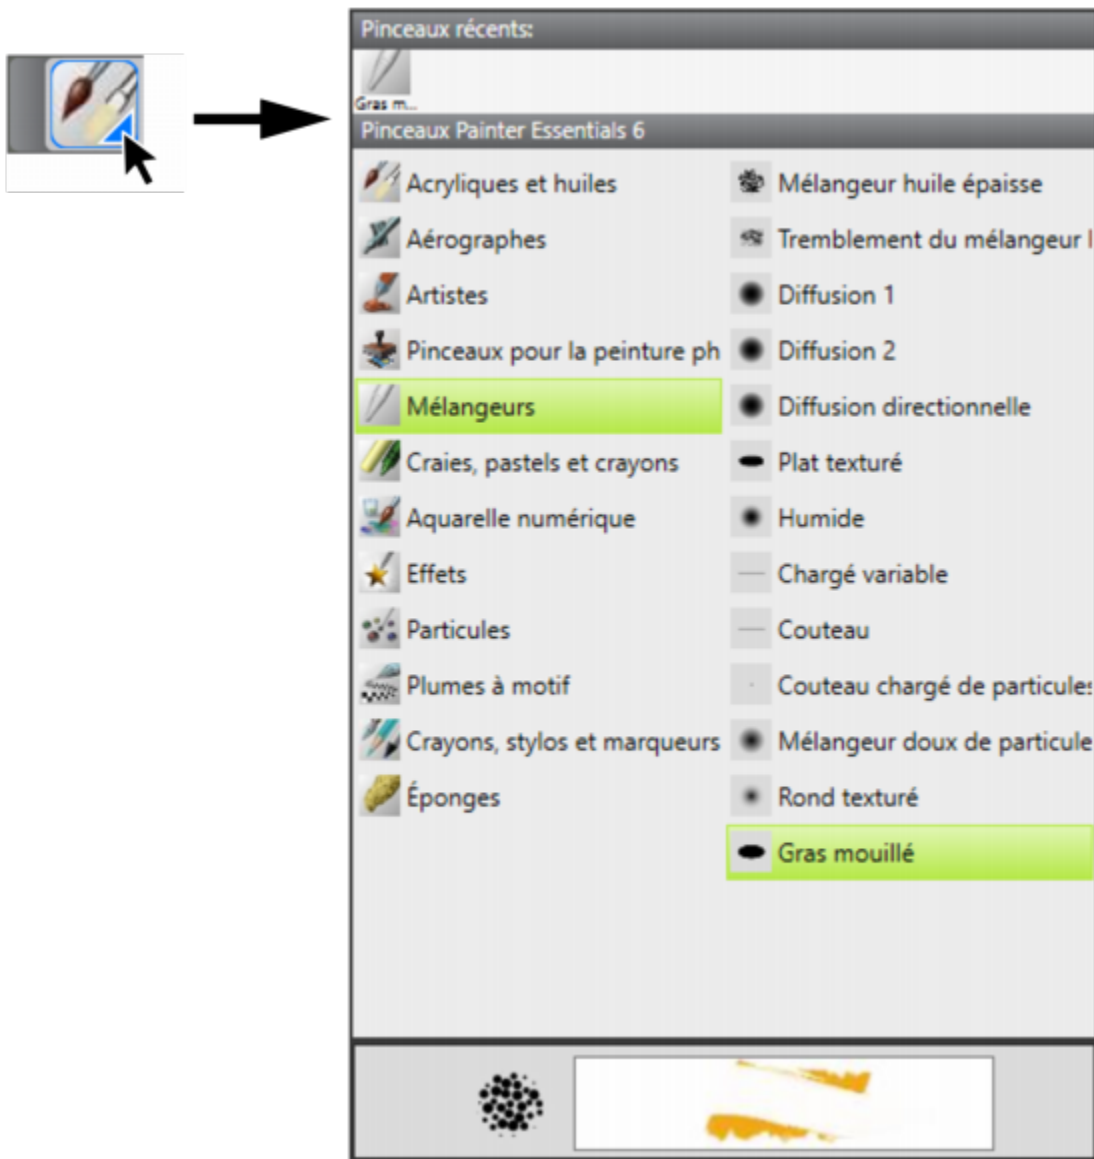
Pinceaux récents:

Gras m...

Pinceaux Painter Essentials 6

Acryliques et huiles
Aérographes
Artistes
Pinceaux pour la peinture ph
Mélangeurs
Craies, pastels et crayons
Aquarelle numérique
Effets
Particules
Plumes à motif
Crayons, stylos et marqueurs
Éponges

Mélangeur huile épaisse
Tremblement du mélangeur l
Diffusion 1
Diffusion 2
Diffusion directionnelle
Plat texturé
Humide
Chargé variable
Couteau
Couteau chargé de particule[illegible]
Mélangeur doux de particule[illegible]
Rond texturé
Gras mouillé